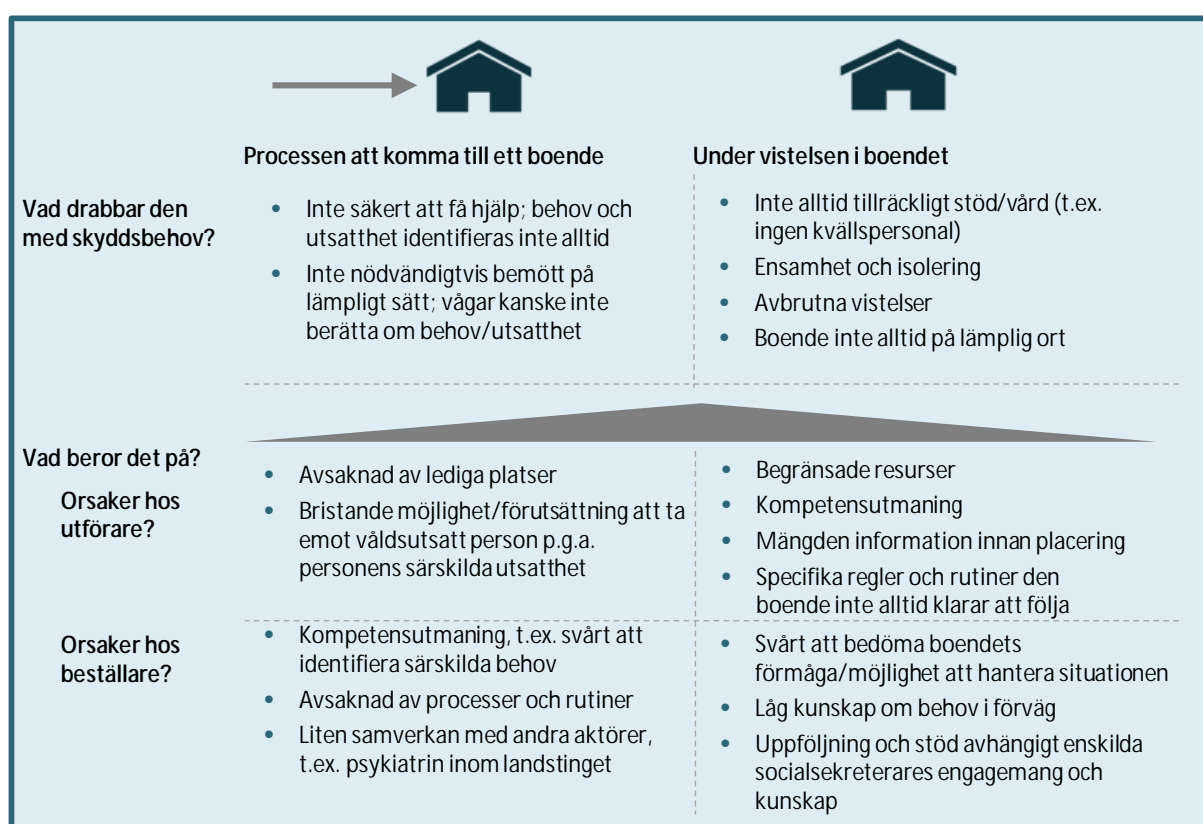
Processen att komma till ett boende

Under vistelsen i boendet

Vad drabbar den med skyddsbehov?

- Inte säkert att få hjälp; behov och utsatthet identifieras inte alltid
- Inte nödvändigtvis bemött på lämpligt sätt; vågar kanske inte berätta om behov/utsatthet

- Inte alltid tillräckligt stöd/vård (t.ex. ingen kvällspersonal)
- Ensamhet och isolering
- Avbrutna vistelser
- Boende inte alltid på lämplig ort

Vad beror det på?

Orsaker hos utförare?

- Avsaknad av lediga platser
- Bristande möjlighet/förutsättning att ta emot våldsutsatt person p.g.a. personens särskilda utsatthet

- Begränsade resurser
- Kompetensutmaning
- Mängden information innan placering
- Specifika regler och rutiner den boende inte alltid klarar att följa

Orsaker hos beställare?

- Kompetensutmaning, t.ex. svårt att identifiera särskilda behov
- Avsaknad av processer och rutiner
- Liten samverkan med andra aktörer, t.ex. psykiatrin inom landstinget

- Svårt att bedöma boendets förmåga/möjlighet att hantera situationen
- Låg kunskap om behov i förväg
- Uppföljning och stöd avhängigt enskilda socialsekreterares engagemang och kunskap